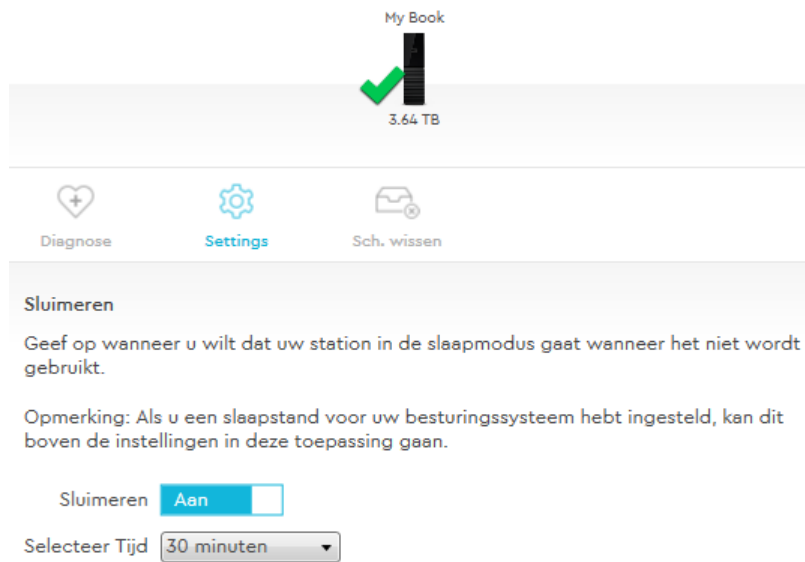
My Book

3.64 TB

Diagnose

Settings

Sch. wissen

Sluimeren

Geef op wanneer u wilt dat uw station in de slaapmodus gaat wanneer het niet wordt gebruikt.

Opmerking: Als u een slaapstand voor uw besturingssysteem hebt ingesteld, kan dit boven de instellingen in deze toepassing gaan.

Sluimeren Aan

Selecteer Tijd 30 minuten